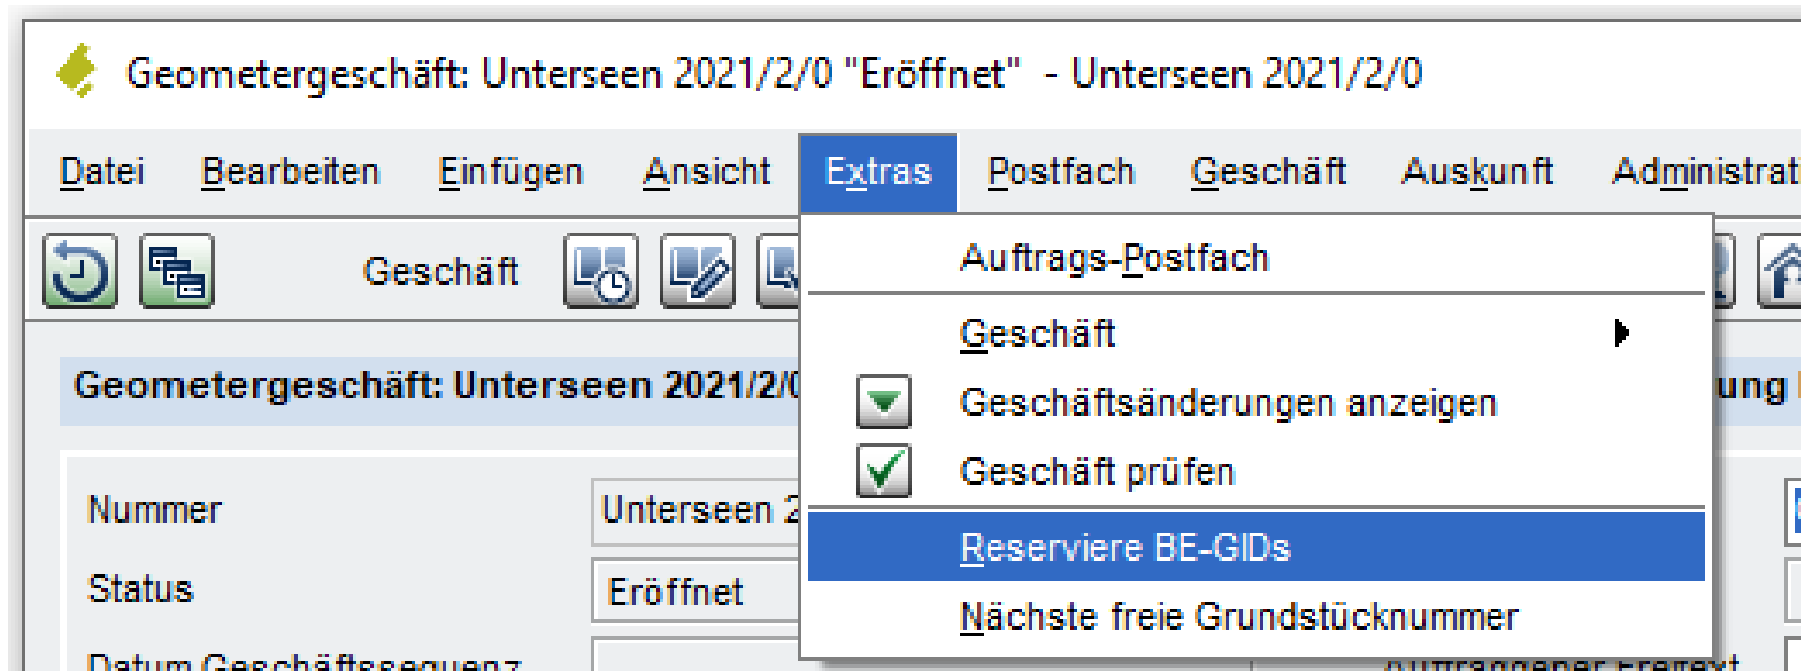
Geometergeschäft: Unterseen 2021/2/0 "Eröffnet" - Unterseen 2021/2/0

Datei Bearbeiten Einfügen Ansicht Extras Postfach Geschäft Auskunft Administrat

Geschäft

Auftrags-Postfach
Geschäft
Geschäftsänderungen anzeigen
Geschäft prüfen
Reserviere BE-GIDs
Nächste freie Grundstücknummer

Geometergeschäft: Unterseen 2021/2/0

ung

Nummer Unterseen 2
Status Eröffnet
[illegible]